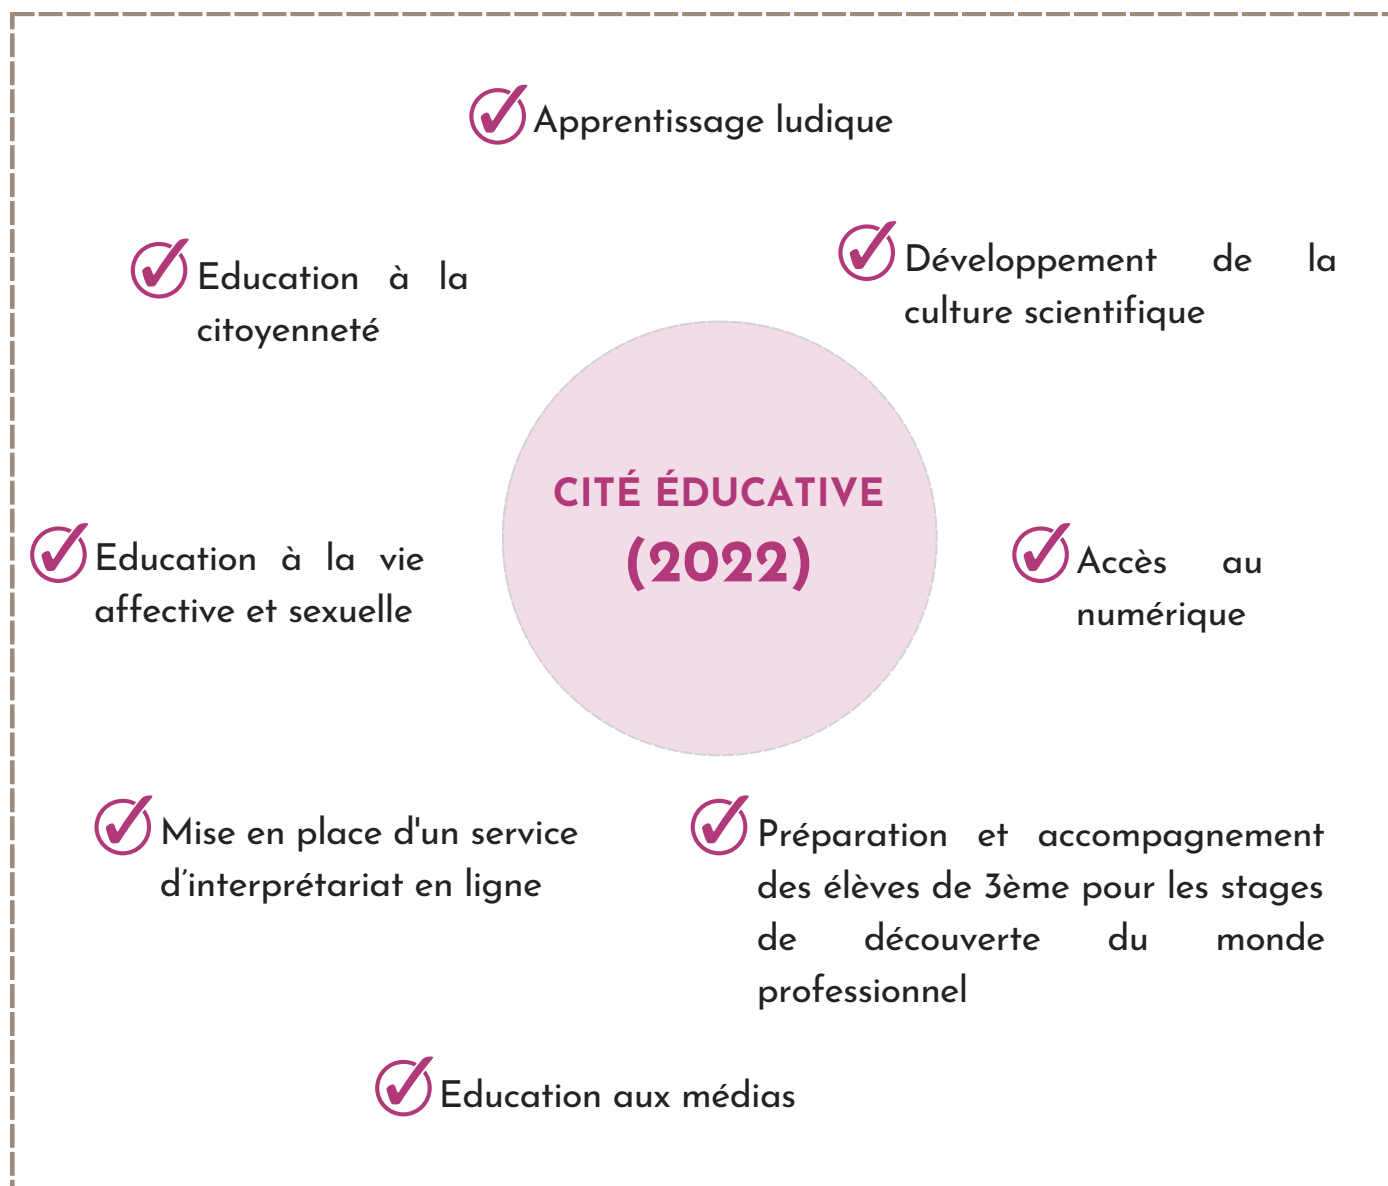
Apprentissage ludique

Education à la citoyenneté

Développement de la culture scientifique

CITÉ ÉDUCATIVE (2022)

Education à la vie affective et sexuelle

Accès au numérique

Mise en place d'un service d'interprétariat en ligne

Préparation et accompagnement des élèves de 3ème pour les stages de découverte du monde professionnel

Education aux médias